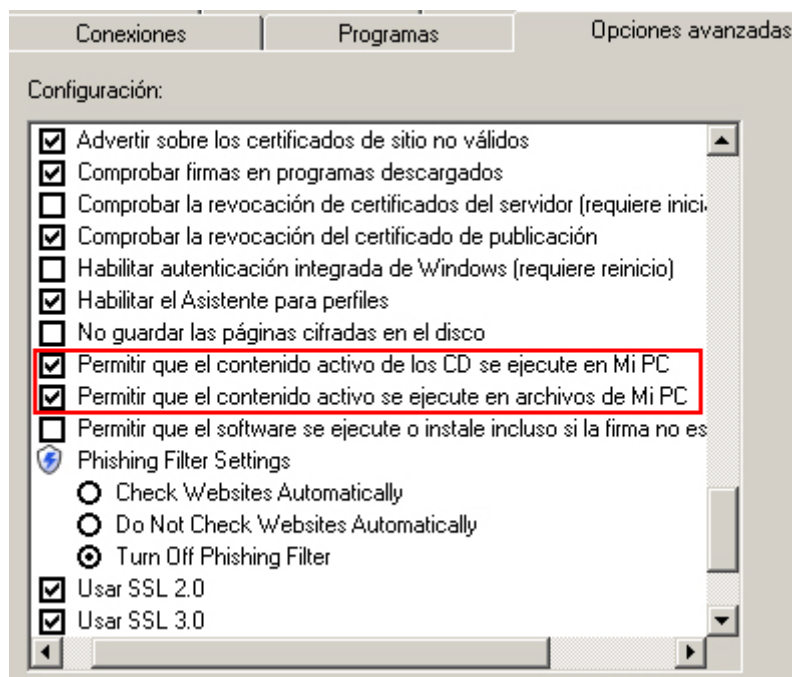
Conexiones | Programas | Opciones avanzadas

Configuración:

Advertir sobre los certificados de sitio no válidos
Comprobar firmas en programas descargados
Comprobar la revocación de certificados del servidor (requiere inici
Comprobar la revocación del certificado de publicación
Habilitar autenticación integrada de Windows (requiere reinicio)
Habilitar el Asistente para perfiles
No guardar las páginas cifradas en el disco
Permitir que el contenido activo de los CD se ejecute en Mi PC
Permitir que el contenido activo se ejecute en archivos de Mi PC
Permitir que el software se ejecute o instale incluso si la firma no es
Phishing Filter Settings
Check Websites Automatically
Do Not Check Websites Automatically
Turn Off Phishing Filter
Usar SSL 2.0
Usar SSL 3.0